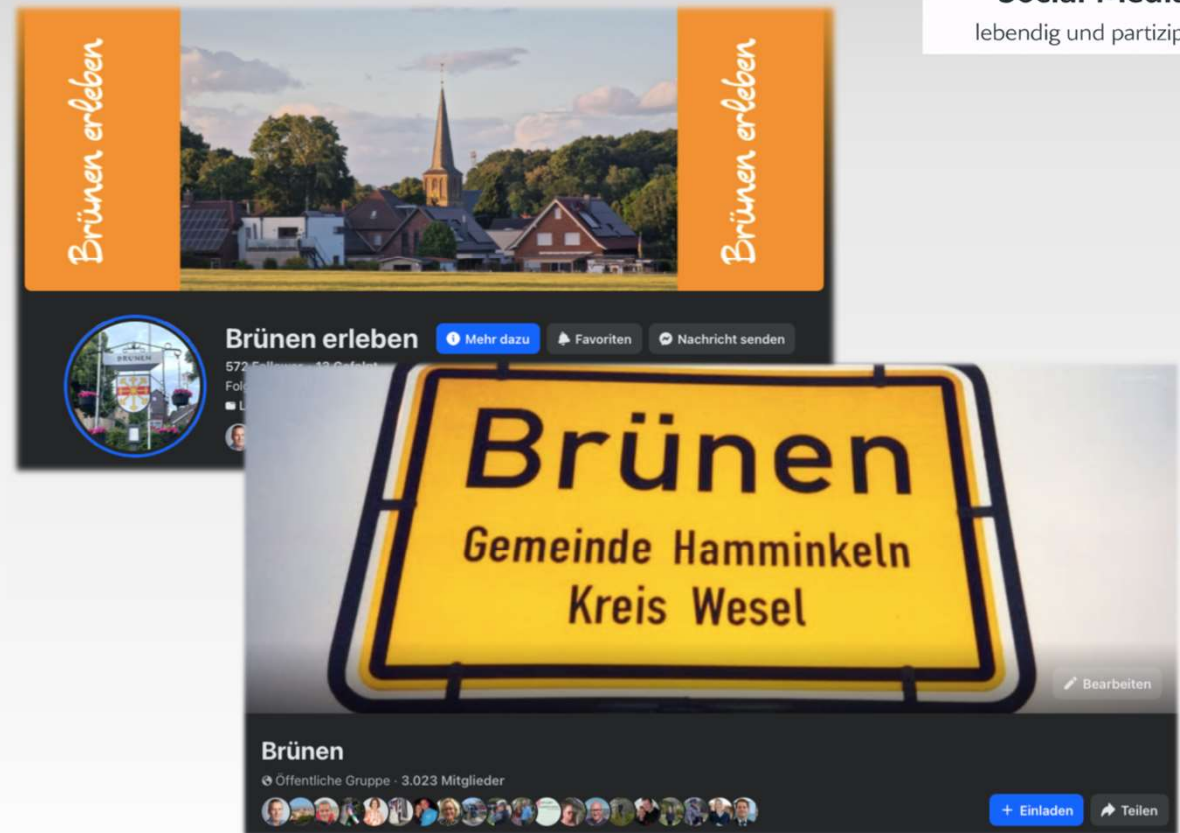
Social Media
lebendig und partizip

Brünen erleben

Brünen erleben

Brünen erleben

Mehr dazu

Favoriten

Nachricht senden

572 Follower · 12 Gefolgt

Fol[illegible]

L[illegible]

BRÜNEN

Brünen
Gemeinde Hamminkeln
Kreis Wesel

Bearbeiten

Brünen

Öffentliche Gruppe · 3.023 Mitglieder

+ Einladen

Teilen